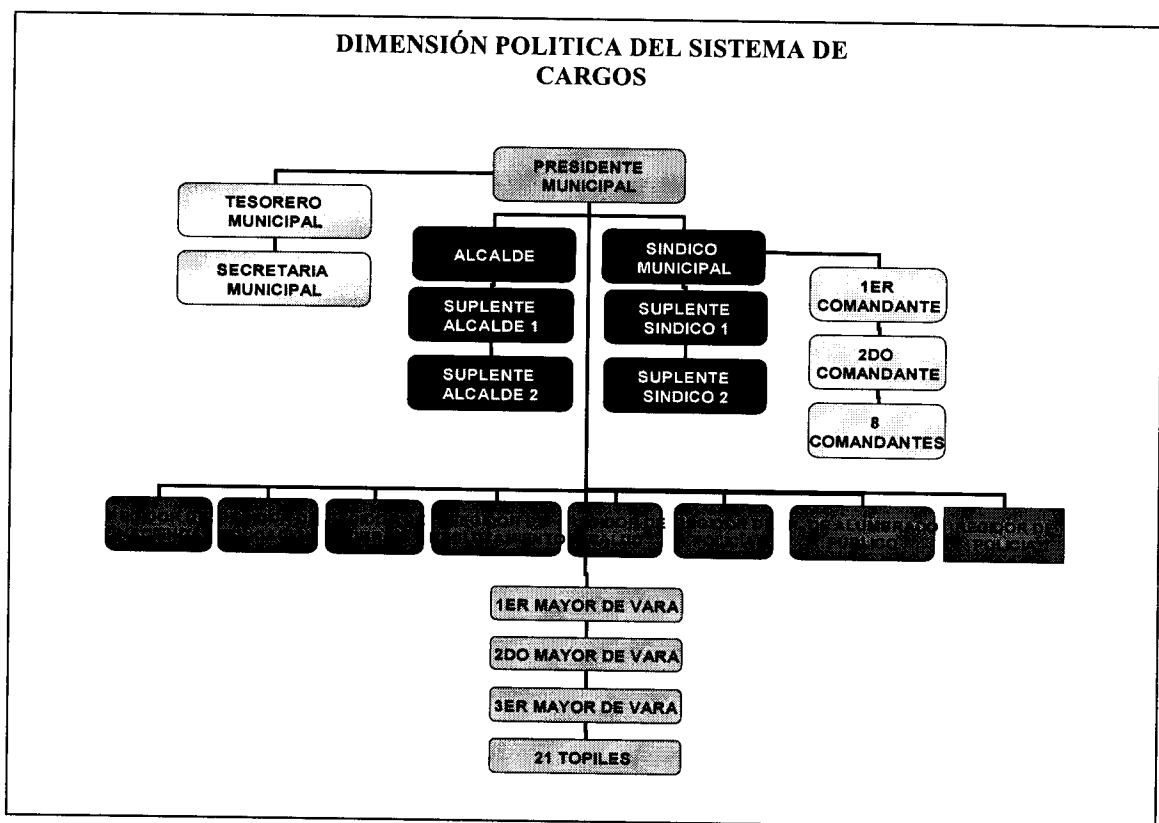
DIMENSIÓN POLITICA DEL SISTEMA DE CARGOS

PRESIDENTE MUNICIPAL

TESORERO MUNICIPAL

SECRETARIA MUNICIPAL

ALCALDE

SUPLENTE ALCALDE 1

SUPLENTE ALCALDE 2

SINDICO MUNICIPAL

SUPLENTE SINDICO 1

SUPLENTE SINDICO 2

1ER COMANDANTE

2DO COMANDANTE

8 COMANDANTES

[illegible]

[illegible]

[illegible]

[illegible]

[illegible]

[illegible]

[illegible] ALUMBRADO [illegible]

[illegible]

1ER MAYOR DE VARA

2DO MAYOR DE VARA

3ER MAYOR DE VARA

21 TOPILES